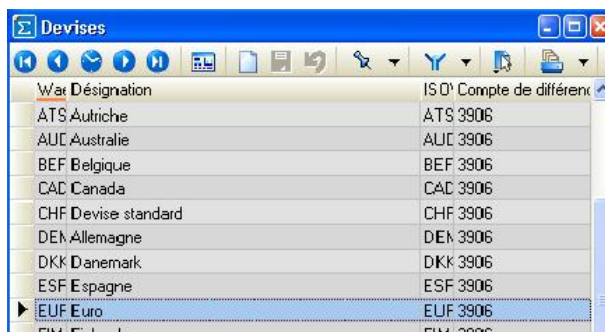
Devises

| Wa | Désignation | ISO | Compte de différenc |
|---|---|---|---|
| ATS | Autriche | ATS | 3906 |
| AUD | Australie | AUD | 3906 |
| BEF | Belgique | BEF | 3906 |
| CAD | Canada | CAD | 3906 |
| CHF | Devise standard | CHF | 3906 |
| DEM | Allemagne | DEM | 3906 |
| DKK | Danemark | DKK | 3906 |
| ESP | Espagne | ESP | 3906 |
| EUR | Euro | EUR | 3906 |
| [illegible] | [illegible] | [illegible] | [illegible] |